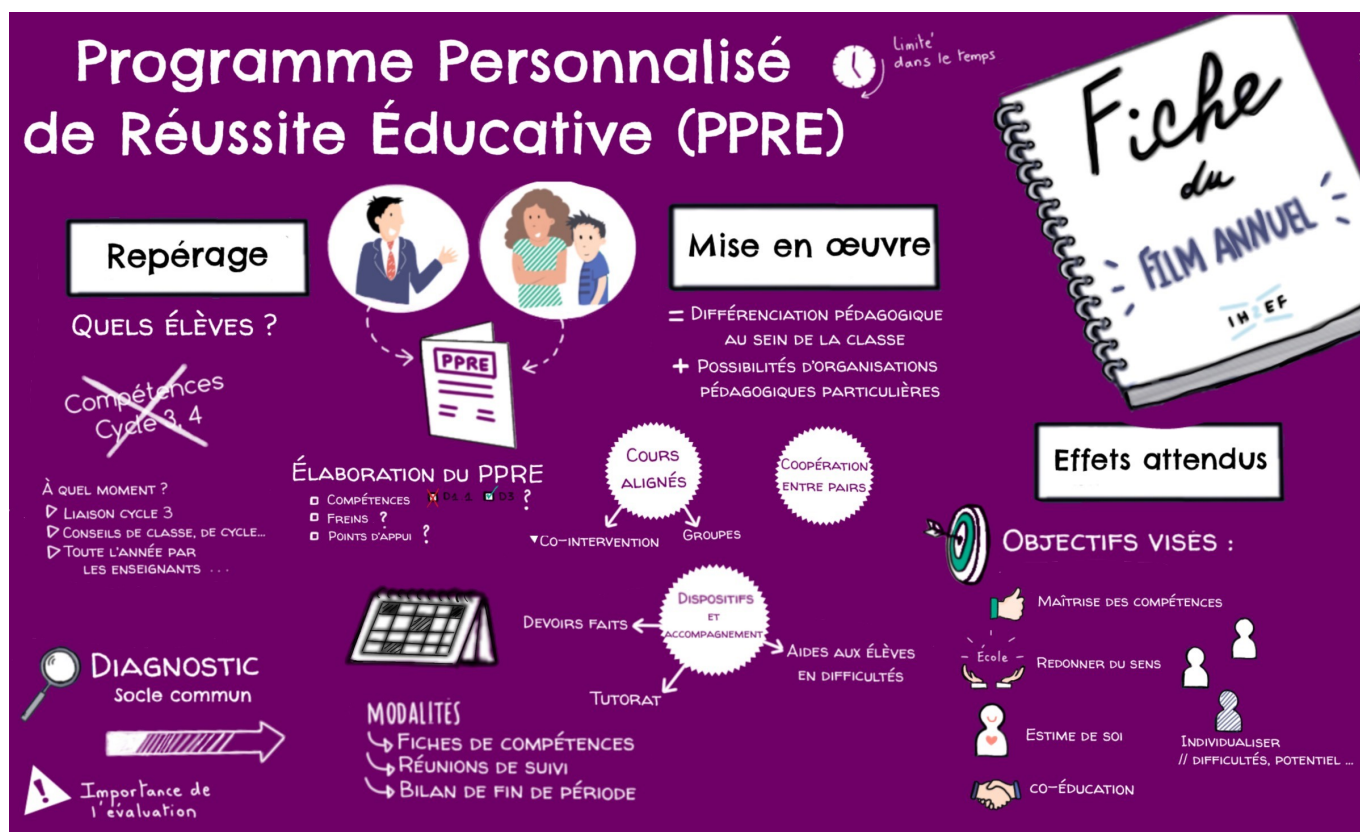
Programme Personnalisé de Réussite Éducative (PPRE)

Limité dans le temps

Fiche du FILM ANNUEL

IH2EF

Repérage

Quels élèves ?

Compétences Cycle 3, 4

À quel moment ?
▷ Liaison cycle 3
▷ Conseils de classe, de cycle...
▷ Toute l'année par les enseignants ...

PPRE

Élaboration du PPRE
▫ Compétences D1.1 D3 ?
▫ Freins ?
▫ Points d'appui ?

Mise en œuvre

= Différenciation pédagogique au sein de la classe
+ Possibilités d'organisations pédagogiques particulières

Cours alignés
▾Co-intervention
Groupes

Coopération entre pairs

Dispositifs et accompagnement
Devoirs faits
Aides aux élèves en difficultés
Tutorat

Diagnostic
Socle commun

Importance de l'évaluation

Modalités
↳ Fiches de compétences
↳ Réunions de suivi
↳ Bilan de fin de période

Effets attendus

Objectifs visés :
Maîtrise des compétences
École
Redonner du sens
Estime de soi
Individualiser
// difficultés, potentiel ...
co-éducation